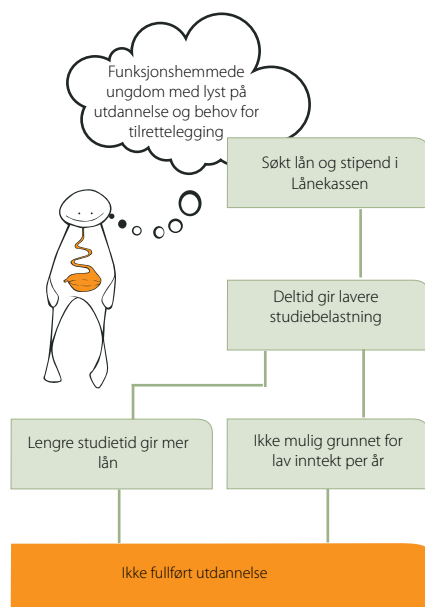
Funksjonshemmede ungdom med lyst på utdannelse og behov for tilrettelegging

Søkt lån og stipend i Lånekassen

Deltid gir lavere studiebelastning

Lengre studietid gir mer lån

Ikke mulig grunnet for lav inntekt per år

Ikke fullført utdannelse